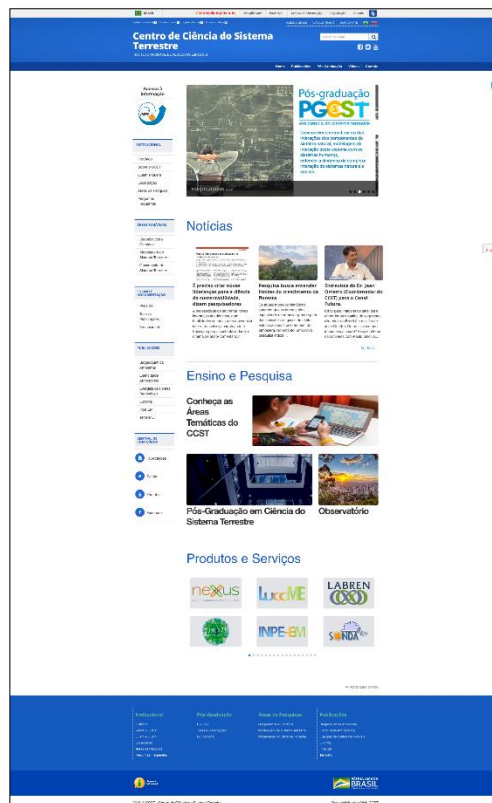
Centro de Ciência do Sistema Terrestre

Pós-graduação PGCST

Notícias

É preciso criar novas lideranças para a difusão da sustentabilidade, dizem pesquisadores

Pesquisa busca entender limites do crescimento da floresta

Entrevista do Dr. Jean Ometto (Coordenador do CCST) para a Canal Futura

Ensino e Pesquisa

Conheça as Áreas Temáticas do CCST

Pós-Graduação em Ciência do Sistema Terrestre

Observatório

Produtos e Serviços

nexus

LuccME

LABREN

INPE-EM

SONDA

Institucional

Pós-Graduação

Áreas de Pesquisa

Publicações

BRASIL